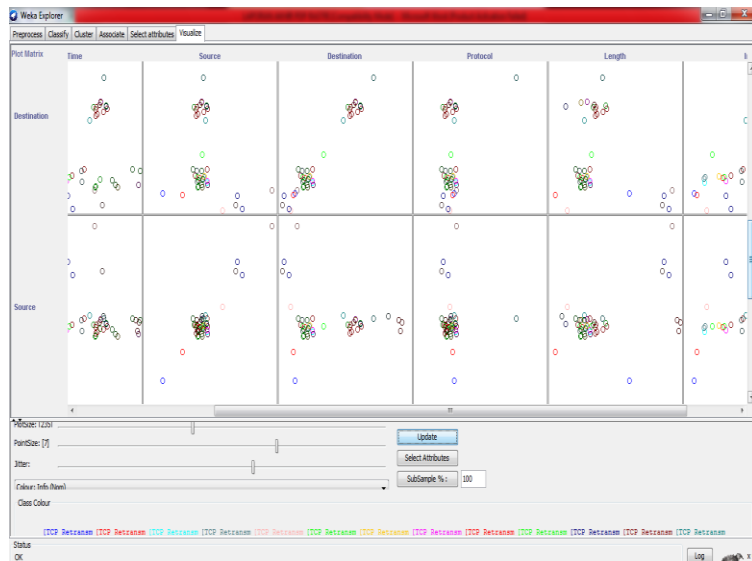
Weka Explorer

Preprocess | Classify | Cluster | Associate | Select attributes | Visualize

Plot Matrix | Time | Source | Destination | Protocol | Length

Destination

Source

PlotSize: [235]

PointSize: [7]

Jitter:

Colour: Info (Nom)

Update

Select Attributes

SubSample % : 100

Class Colour

[TCP Retransm [TCP Retransm [TCP Retransm [TCP Retransm [TCP Retransm [TCP Retransm [TCP Retransm [TCP Retransm [TCP Retransm [TCP Retransm [TCP Retransm [TCP Retransm [TCP Retransm

Status

OK

Log

x